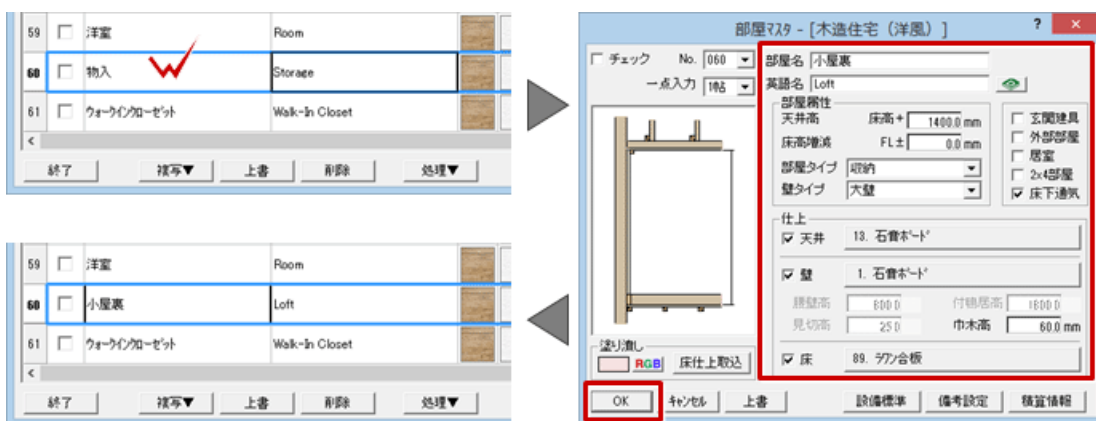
| 59 | 洋室 | Room |
|---|---|---|
| 60 | 物入 | Storage |
| 61 | ウォークインクローゼット | Walk-In Closet |

終了 複写▼ 上書 削除 処理▼

| 59 | 洋室 | Room |
|---|---|---|
| 60 | 小屋裏 | Loft |
| 61 | ウォークインクローゼット | Walk-In Closet |

終了 複写▼ 上書 削除 処理▼

部屋マスタ - [木造住宅（洋風）]

チェック No. 060

一点入力 1帖

部屋名 小屋裏

英語名 Loft

部屋属性

天井高 床高＋ 1400.0 mm

床高増減 FL± 0.0 mm

部屋タイプ 収納

壁タイプ 大壁

玄関建具

外部部屋

居室

2x4部屋

床下通気

仕上

天井 13. 石膏ボード

壁 1. 石膏ボード

腰壁高 800.0

付鴨居高 1800.0

見切高 25.0

巾木高 60.0 mm

床 89. ラワン合板

塗り潰し

RGB 床仕上取込

OK キャンセル 上書 設備標準 備考設定 積算情報